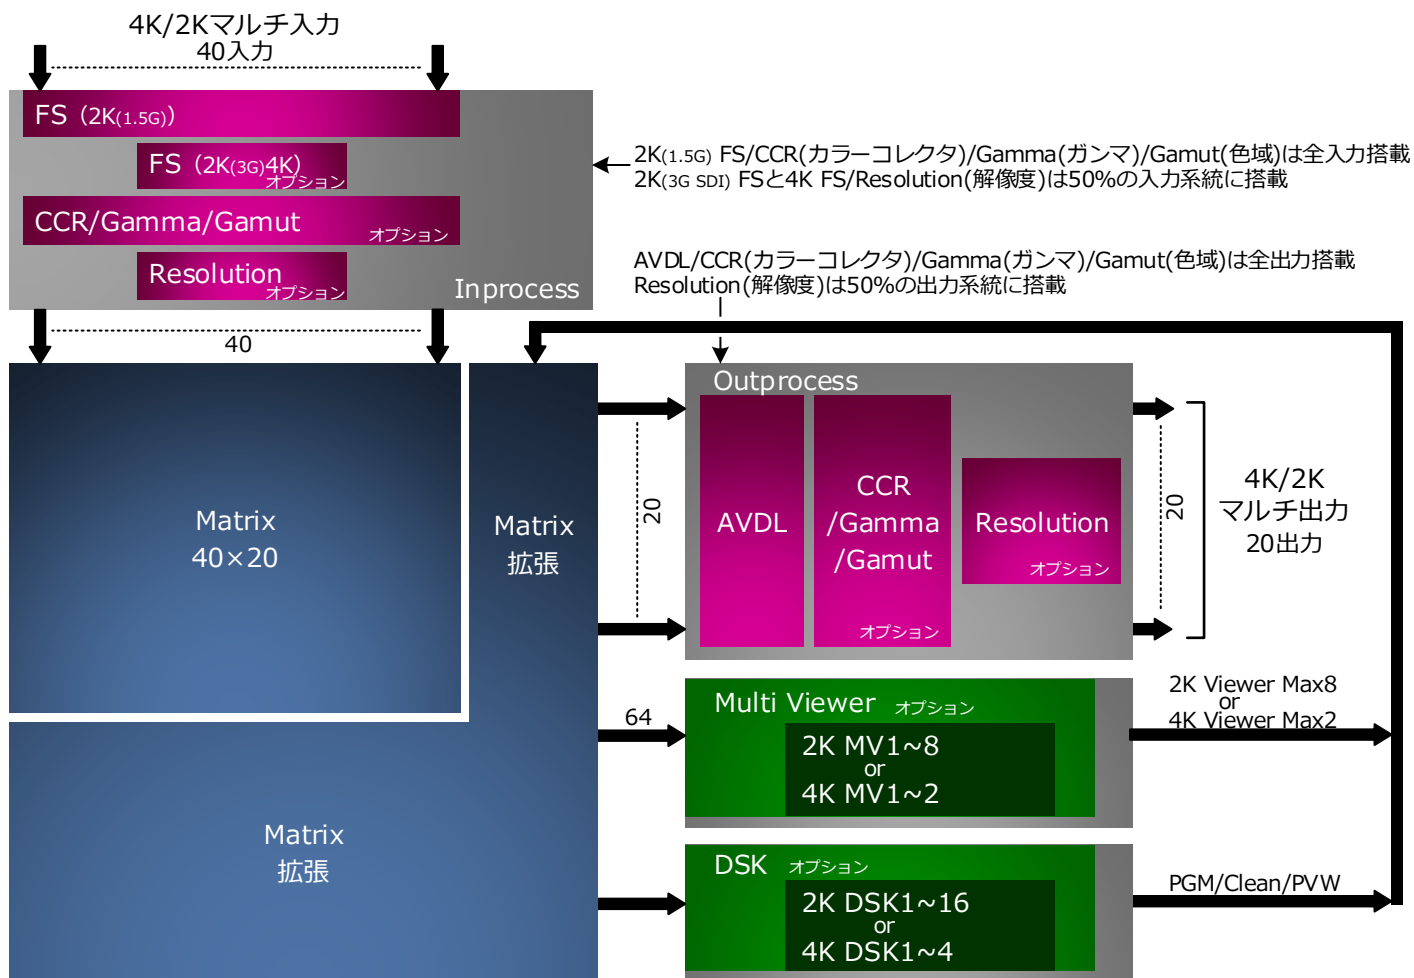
4K/2Kマルチ入力
40入力

FS（2K(1.5G)）

FS（2K(3G)4K）
オプション

CCR/Gamma/Gamut
オプション

Resolution
オプション

Inprocess

2K(1.5G) FS/CCR(カラーコレクタ)/Gamma(ガンマ)/Gamut(色域)は全入力搭載
2K(3G SDI) FSと4K FS/Resolution(解像度)は50%の入力系統に搭載

AVDL/CCR(カラーコレクタ)/Gamma(ガンマ)/Gamut(色域)は全出力搭載
Resolution(解像度)は50%の出力系統に搭載

40

Matrix
40×20

Matrix
拡張

Outprocess

20

AVDL

CCR
/Gamma
/Gamut
オプション

Resolution
オプション

20

4K/2K
マルチ出力
20出力

64

Multi Viewer オプション
2K MV1~8
or
4K MV1~2

2K Viewer Max8
or
4K Viewer Max2

Matrix
拡張

DSK オプション
2K DSK1~16
or
4K DSK1~4

PGM/Clean/PVW